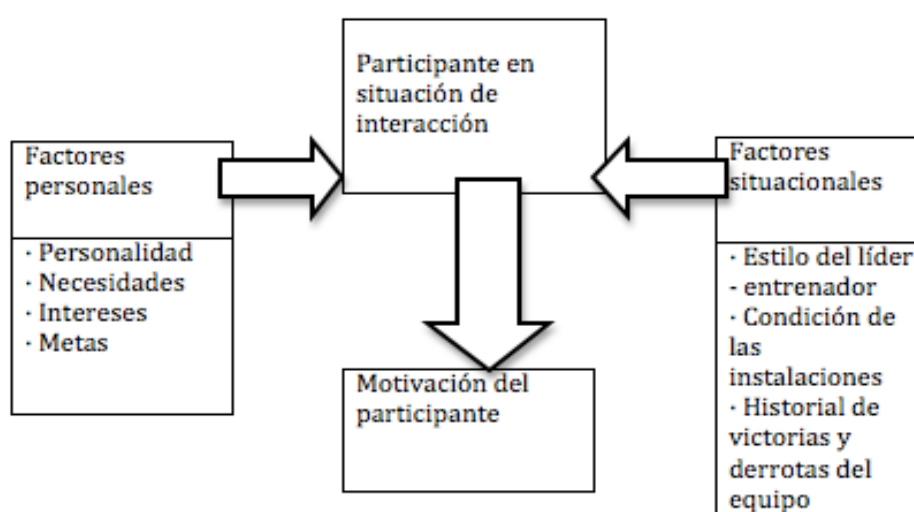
Participante en situación de interacción

Factores personales

· Personalidad
· Necesidades
· Intereses
· Metas

Factores situacionales

· Estilo del líder
- entrenador
· Condición de las instalaciones
· Historial de victorias y derrotas del equipo

Motivación del participante